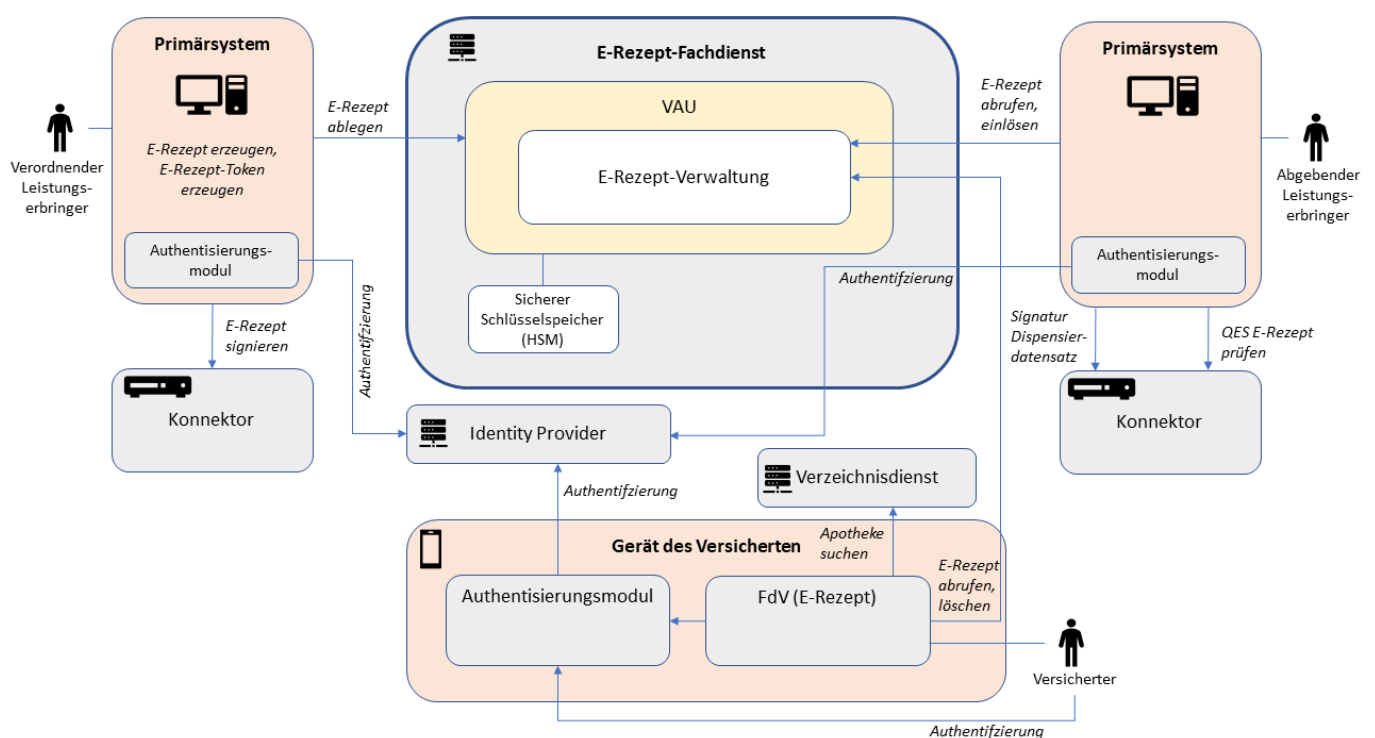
Primärsystem

E-Rezept erzeugen, E-Rezept-Token erzeugen

Authentisierungsmodul

Verordnender Leistungserbringer

E-Rezept ablegen

E-Rezept signieren

Konnektor

Authentifzierung

E-Rezept-Fachdienst

VAU

E-Rezept-Verwaltung

Sicherer Schlüsselspeicher (HSM)

Authentifzierung

Identity Provider

Authentifzierung

Verzeichnisdienst

Primärsystem

E-Rezept abrufen, einlösen

Abgebender Leistungserbringer

Authentisierungsmodul

Signatur Dispensierdatensatz

QES E-Rezept prüfen

Konnektor

Gerät des Versicherten

Apotheke suchen

E-Rezept abrufen, löschen

Authentisierungsmodul

FdV (E-Rezept)

Versicherter

Authentifzierung